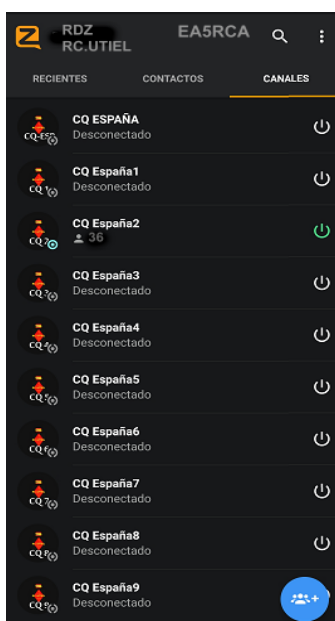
RDZ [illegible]
RC.UTIEL
EA5RCA

RECIENTES
CONTACTOS
CANALES

CQ ESPAÑA
Desconectado

CQ España1
Desconectado

CQ España2
36

CQ España3
Desconectado

CQ España4
Desconectado

CQ España5
Desconectado

CQ España6
Desconectado

CQ España7
Desconectado

CQ España8
Desconectado

CQ España9
Desconectado